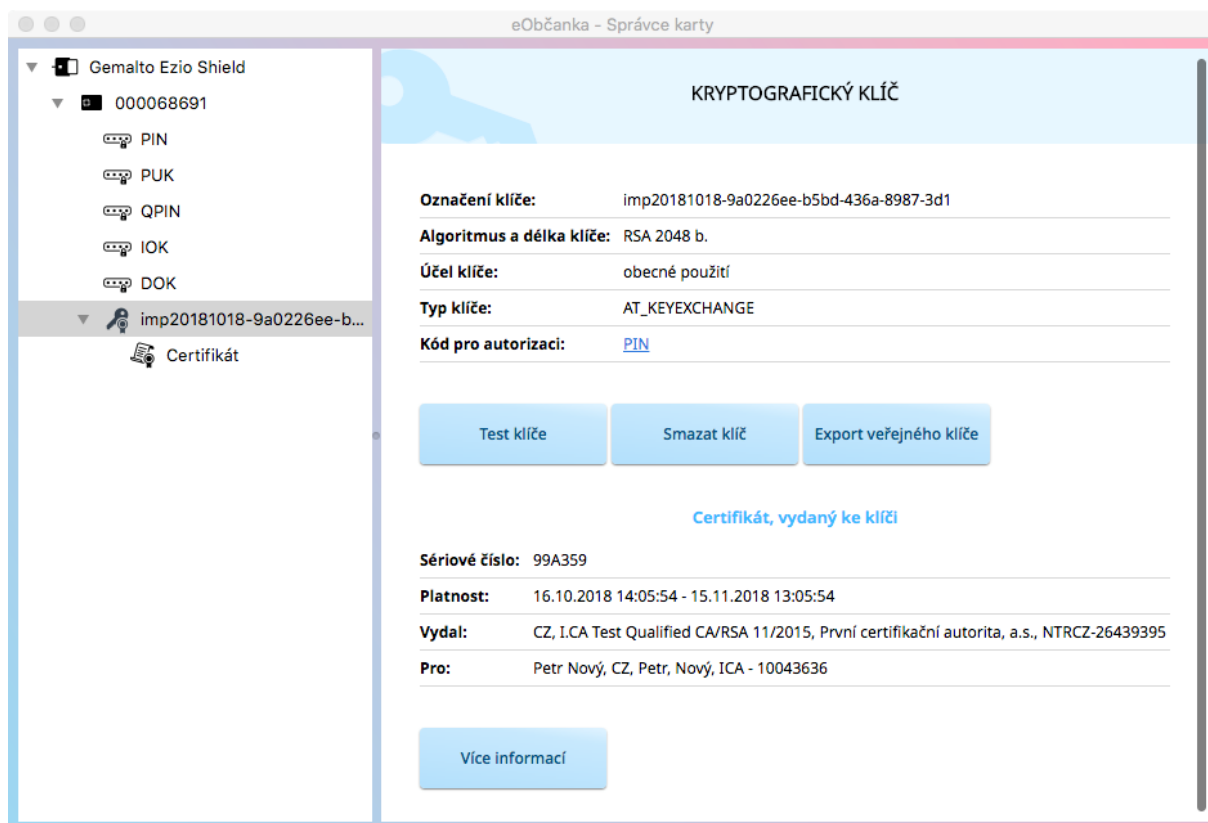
eObčanka - Správce karty

Gemalto Ezio Shield
000068691
PIN
PUK
QPIN
IOK
DOK
imp20181018-9a0226ee-b...
Certifikát

KRYPTOGRAFICKÝ KLÍČ

| | |
|---|---|
| Označení klíče: | imp20181018-9a0226ee-b5bd-436a-8987-3d1 |
| Algoritmus a délka klíče: | RSA 2048 b. |
| Účel klíče: | obecné použití |
| Typ klíče: | AT_KEYEXCHANGE |
| Kód pro autorizaci: | PIN |

Test klíče
Smazat klíč
Export veřejného klíče

Certifikát, vydaný ke klíči

| | |
|---|---|
| Sériové číslo: | 99A359 |
| Platnost: | 16.10.2018 14:05:54 - 15.11.2018 13:05:54 |
| Vydal: | CZ, I.CA Test Qualified CA/RSA 11/2015, První certifikační autorita, a.s., NTRCZ-26439395 |
| Pro: | Petr Nový, CZ, Petr, Nový, ICA - 10043636 |

Více informací